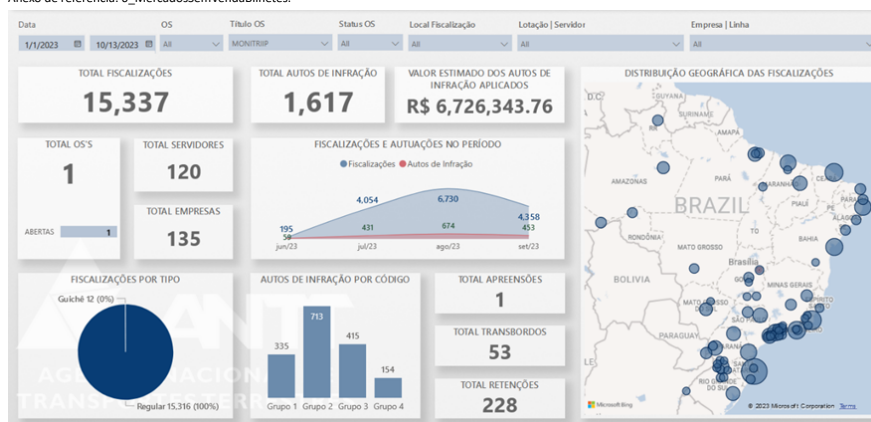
Anexo de referência: 0_MercadosSemVendaBilhetes.

Data
1/1/2023
10/13/2023
OS
All
Título OS
MONITRIIP
Status OS
All
Local Fiscalização
All
Lotação | Servidor
All
Empresa | Linha
All

TOTAL FISCALIZAÇÕES
15,337

TOTAL AUTOS DE INFRAÇÃO
1,617

VALOR ESTIMADO DOS AUTOS DE INFRAÇÃO APLICADOS
R$ 6,726,343.76

DISTRIBUIÇÃO GEOGRÁFICA DAS FISCALIZAÇÕES

TOTAL OS'S
1
ABERTAS 1

TOTAL SERVIDORES
120

TOTAL EMPRESAS
135

FISCALIZAÇÕES E AUTUAÇÕES NO PERÍODO
Fiscalizações Autos de Infração
195
50
4,054
431
6,730
674
4,358
453
jun/23
jul/23
ago/23
set/23

FISCALIZAÇÕES POR TIPO
Guichê 12 (0%)
Regular 15,316 (100%)

AUTOS DE INFRAÇÃO POR CÓDIGO
335
713
415
154
Grupo 1
Grupo 2
Grupo 3
Grupo 4

TOTAL APREENSÕES
1

TOTAL TRANSBORDOS
53

TOTAL RETENÇÕES
228

ANTT
AGÊNCIA NACIONAL DE TRANSPORTES TERRESTRES

D.C.
AMAPÁ
AMAZONAS
PARÁ
CEARÁ
BRAZIL
TO
RONDÔNIA
MATO GROSSO
BAHIA
BOLIVIA
Brasília
MINAS GERAIS
MATO GROSSO DO SUL
ESPÍRITO SANTO
PARAGUAY
SÃO PAULO
RIO DE JANEIRO
Microsoft Bing
© 2023 Microsoft Corporation Terms